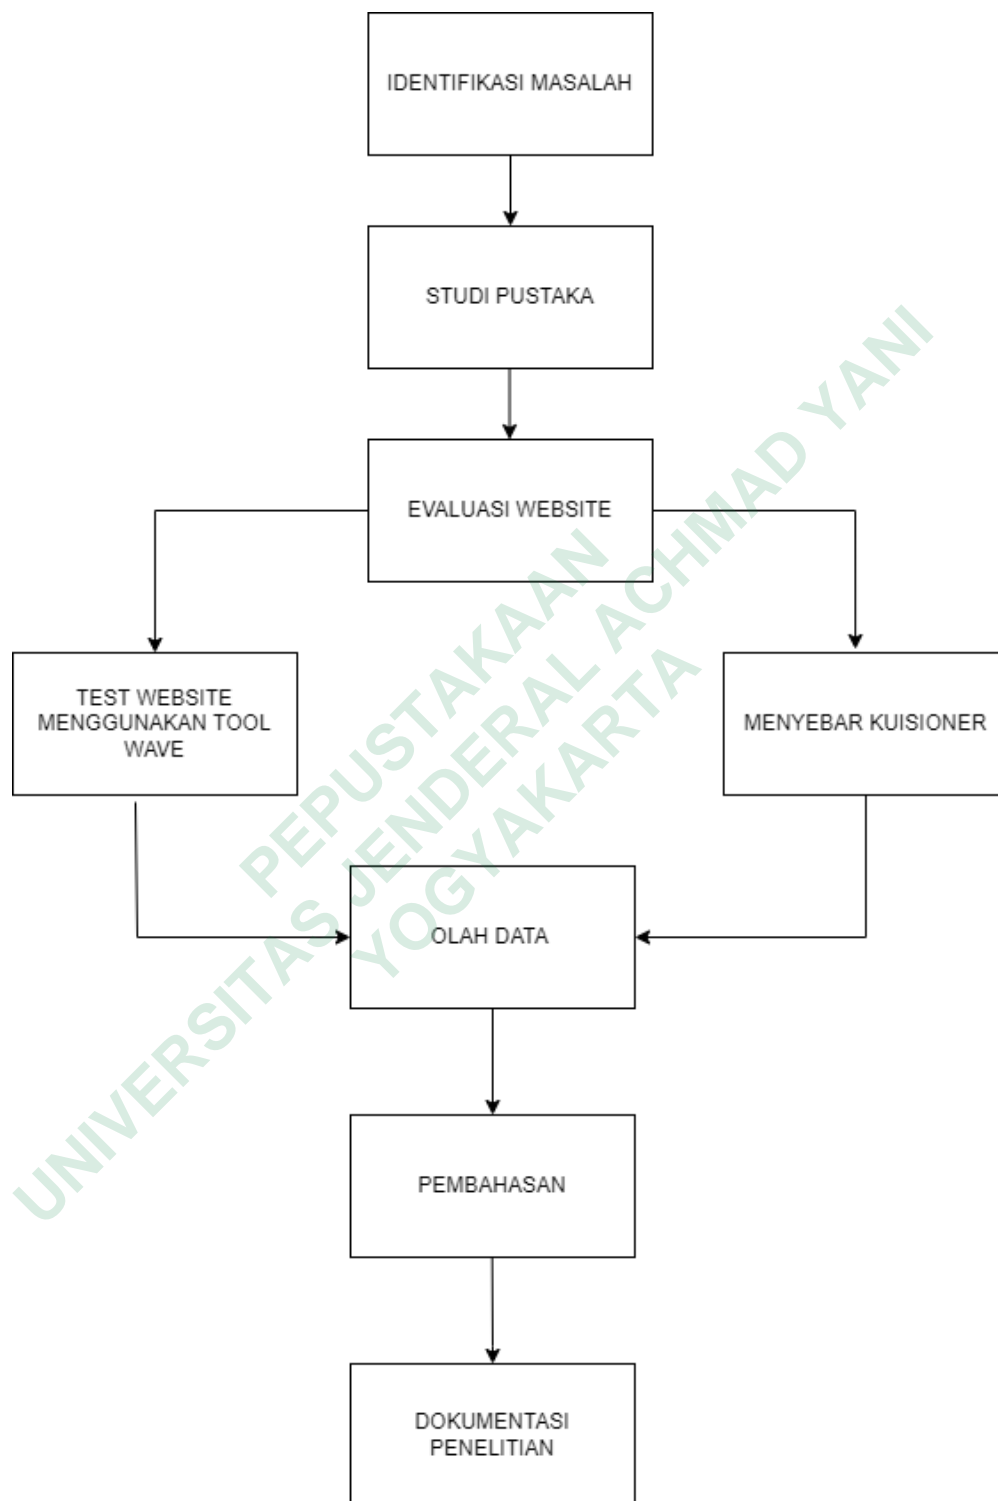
IDENTIFIKASI MASALAH

STUDI PUSTAKA

EVALUASI WEBSITE

TEST WEBSITE MENGGUNAKAN TOOL WAVE

MENYEBAR KUISIONER

OLAH DATA

PEMBAHASAN

DOKUMENTASI PENELITIAN

PEPUSTAKAAN
UNIVERSITAS JENDERAL ACHMAD YANI
YOGYAKARTA